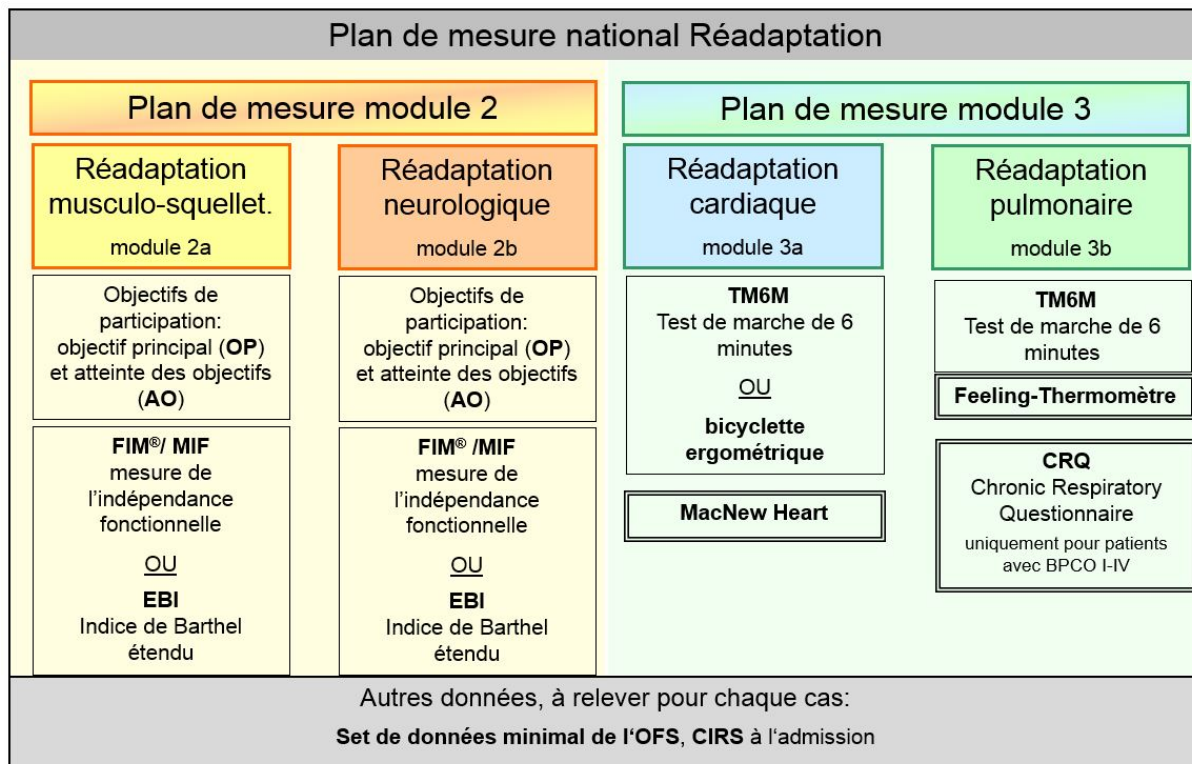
Plan de mesure national Réadaptation

Plan de mesure module 2

Réadaptation musculo-squellet.
module 2a

Objectifs de participation: objectif principal (OP) et atteinte des objectifs (AO)

FIM®/ MIF mesure de l'indépendance fonctionnelle

OU

EBI
Indice de Barthel étendu

Réadaptation neurologique
module 2b

Objectifs de participation: objectif principal (OP) et atteinte des objectifs (AO)

FIM® /MIF mesure de l'indépendance fonctionnelle

OU

EBI
Indice de Barthel étendu

Plan de mesure module 3

Réadaptation cardiaque
module 3a

TM6M
Test de marche de 6 minutes

OU

bicyclette ergométrique

MacNew Heart

Réadaptation pulmonaire
module 3b

TM6M
Test de marche de 6 minutes

Feeling-Thermomètre

CRQ
Chronic Respiratory Questionnaire
uniquement pour patients avec BPCO I-IV

Autres données, à relever pour chaque cas:
Set de données minimal de l'OFS, CIRS à l'admission